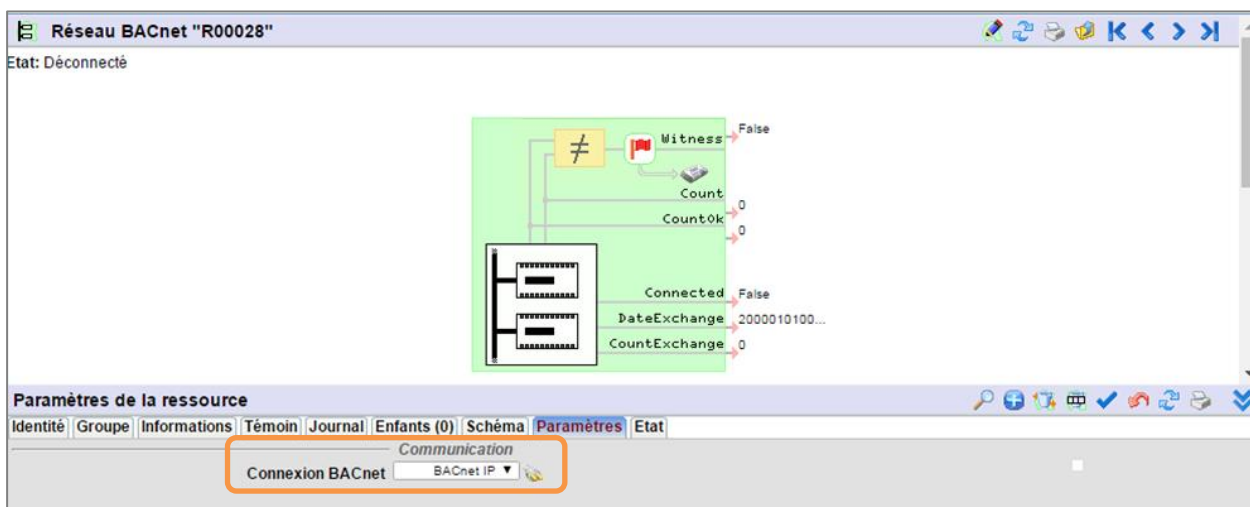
Réseau BACnet "R00028"

Etat: Déconnecté

Witness False
Count
CountOk 0
0
Connected False
DateExchange 2000010100...
CountExchange 0

Paramètres de la ressource

Identité Groupe Informations Témoin Journal Enfants (0) Schéma Paramètres Etat

Communication
Connexion BACnet BACnet IP ▼